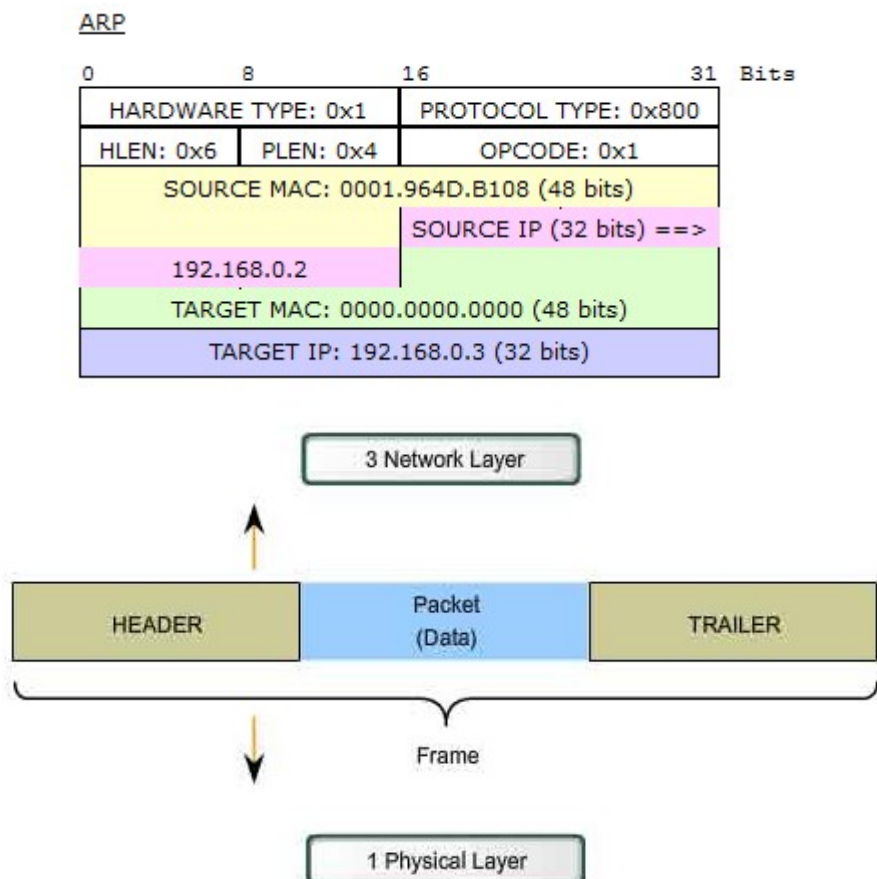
ARP

0 8 16 31 Bits

| HARDWARE TYPE: 0x1 | | PROTOCOL TYPE: 0x800 |
|---|---|---|
| HLEN: 0x6 | PLEN: 0x4 | OPCODE: 0x1 |
| SOURCE MAC: 0001.964D.B108 (48 bits) | | |
| | | SOURCE IP (32 bits) ==> |
| 192.168.0.2 | | |
| TARGET MAC: 0000.0000.0000 (48 bits) | | |
| TARGET IP: 192.168.0.3 (32 bits) | | |

3 Network Layer

HEADER

Packet (Data)

TRAILER

Frame

1 Physical Layer